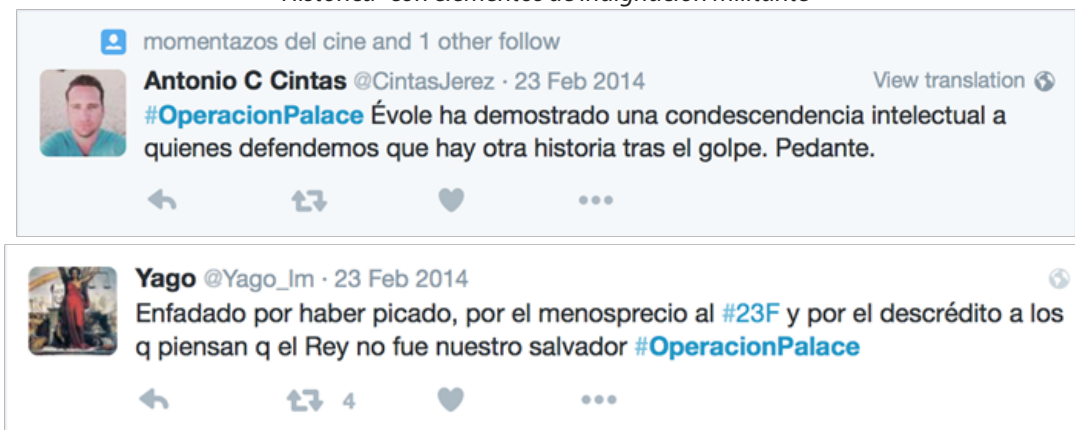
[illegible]

momentazos del cine and 1 other follow

Antonio C Cintas @CintasJerez · 23 Feb 2014

View translation

#OperacionPalace Évole ha demostrado una condescendencia intelectual a quienes defendemos que hay otra historia tras el golpe. Pedante.

Yago @Yago_lm · 23 Feb 2014

Enfadado por haber picado, por el menosprecio al #23F y por el descrédito a los q piensan q el Rey no fue nuestro salvador #OperacionPalace

4